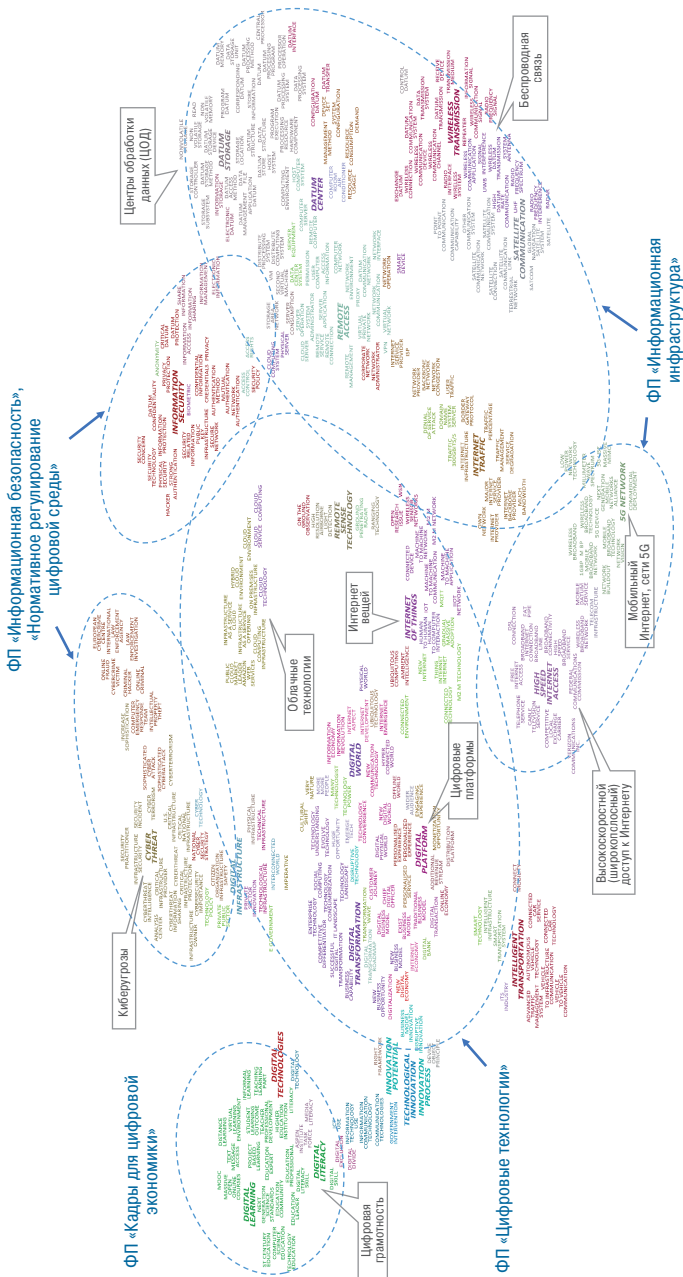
ФП «Информационная безопасность», «Нормативное регулирование цифровой среды»

ФП «Информационная инфраструктура»

ФП «Кадры для цифровой экономики»

ФП «Цифровые технологии»

Центры обработки данных (ЦОД)

Беспроводная связь

Мобильный Интернет, сети 5G

Высокоскоростной (широкополосный) доступ к Интернету

Интернет вещей

Облачные технологии

Цифровые платформы

Киберугрозы

Цифровая грамотность

DATUM STORAGE

DATUM CENTER

WIRELESS TRANSMISSION

SATELLITE COMMUNICATION

5G NETWORK

REMOTE SENSE TECHNOLOGY

INFORMATION SECURITY

INTERNET TRAFFIC

INTERNET OF THINGS

HIGH SPEED INTERNET ACCESS

DIGITAL WORLD

DIGITAL PLATFORM

CYBER THREAT

DIGITAL INFRASTRUCTURE

DIGITAL TRANSFORMATION

INTELLIGENT TRANSPORTATION

DIGITAL TECHNOLOGIES

INNOVATION POTENTIAL

TECHNOLOGICAL INNOVATION

INNOVATION PROCESS

DIGITAL LEARNING

DIGITAL LITERACY